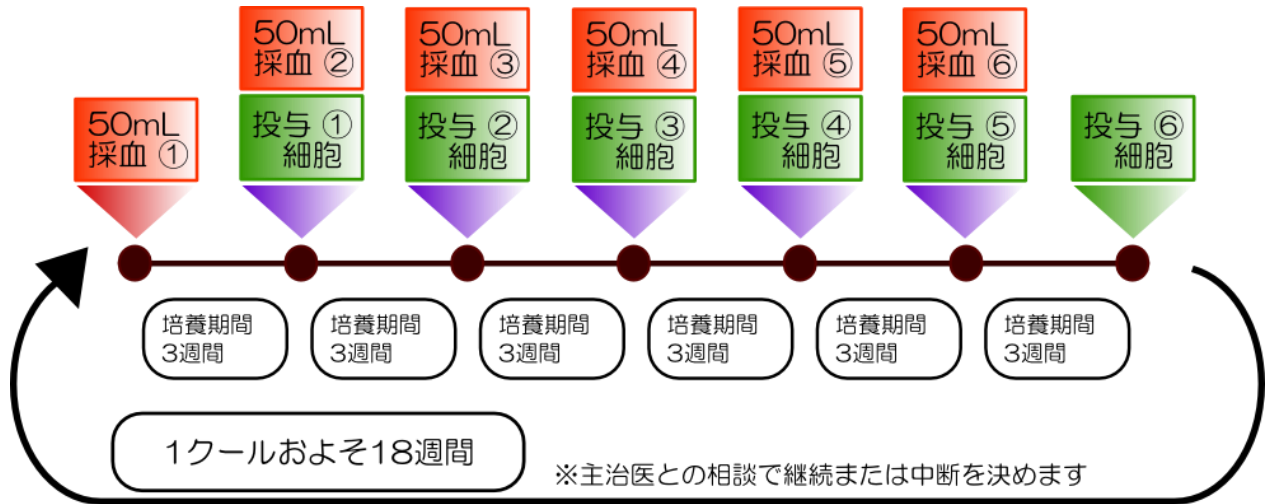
50mL
採血 ②

50mL
採血 ③

50mL
採血 ④

50mL
採血 ⑤

50mL
採血 ⑥

50mL
採血 ①

投与 ①
細胞

投与 ②
細胞

投与 ③
細胞

投与 ④
細胞

投与 ⑤
細胞

投与 ⑥
細胞

培養期間
3週間

培養期間
3週間

培養期間
3週間

培養期間
3週間

培養期間
3週間

培養期間
3週間

1クールおよそ18週間

※主治医との相談で継続または中断を決めます